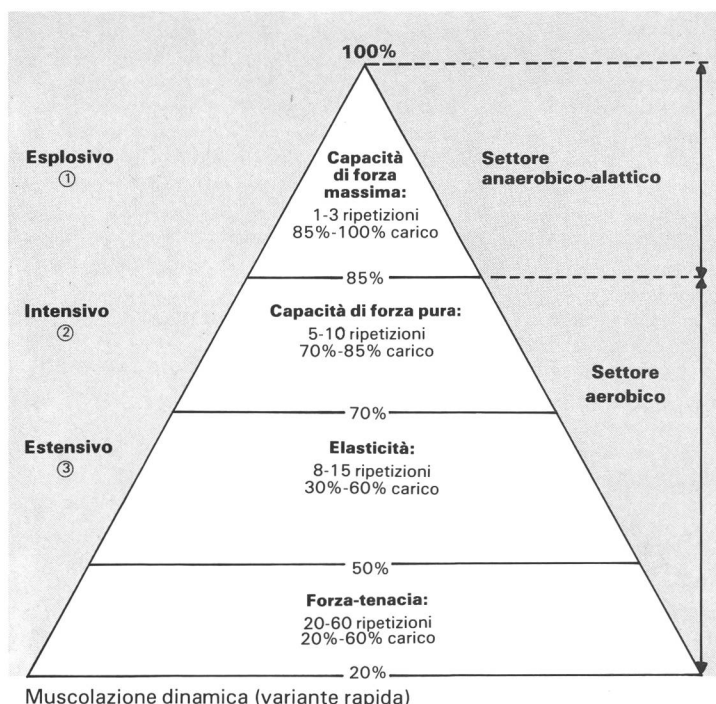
100%

Esplosivo
①

Capacità di forza massima:
1-3 ripetizioni
85%-100% carico

Settore anaerobico-alattico

85%

Intensivo
②

Capacità di forza pura:
5-10 ripetizioni
70%-85% carico

Settore aerobico

70%

Estensivo
③

Elasticità:
8-15 ripetizioni
30%-60% carico

50%

Forza-tenacia:
20-60 ripetizioni
20%-60% carico

20%

Muscolazione dinamica (variante rapida)